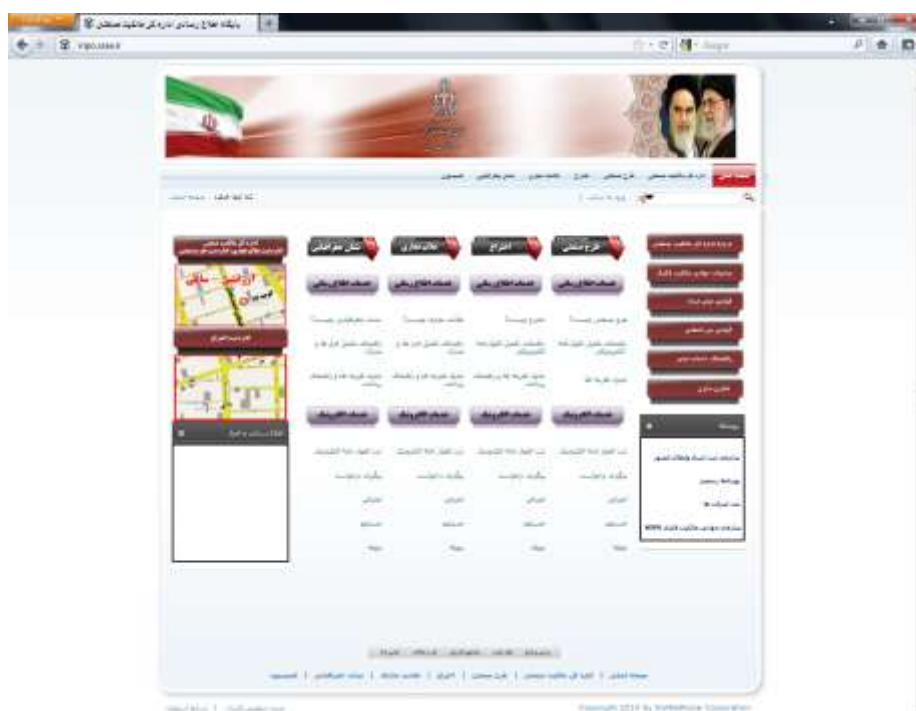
پایگاه اطلاع رسانی اداره کل مالکیت صنعتی
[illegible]
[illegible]
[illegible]
صفحه اصلی
اداره کل مالکیت صنعتی
طرح صنعتی
اختراع
علامت تجاری
نشان جغرافیایی
تماس با ما
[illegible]
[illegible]
طرح صنعتی
اختراع
علامت تجاری
نشان جغرافیایی
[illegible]
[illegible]
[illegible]
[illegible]
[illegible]
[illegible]
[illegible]
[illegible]
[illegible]
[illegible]
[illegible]
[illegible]
Copyright 2013 © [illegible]